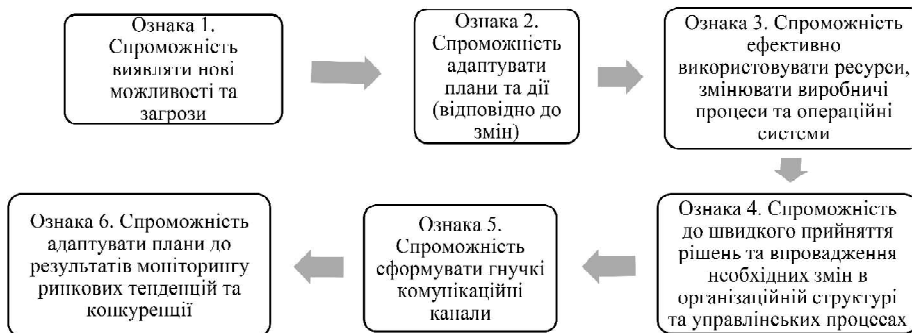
Ознака 1. Спроможність виявляти нові можливості та загрози

Ознака 2. Спроможність адаптувати плани та дії (відповідно до змін)

Ознака 3. Спроможність ефективно використовувати ресурси, змінювати виробничі процеси та операційні системи

Ознака 4. Спроможність до швидкого прийняття рішень та впровадження необхідних змін в організаційній структурі та управлінських процесах

Ознака 5. Спроможність сформувати гнучкі комунікаційні канали

Ознака 6. Спроможність адаптувати плани до результатів моніторингу ринкових тенденцій та конкуренції